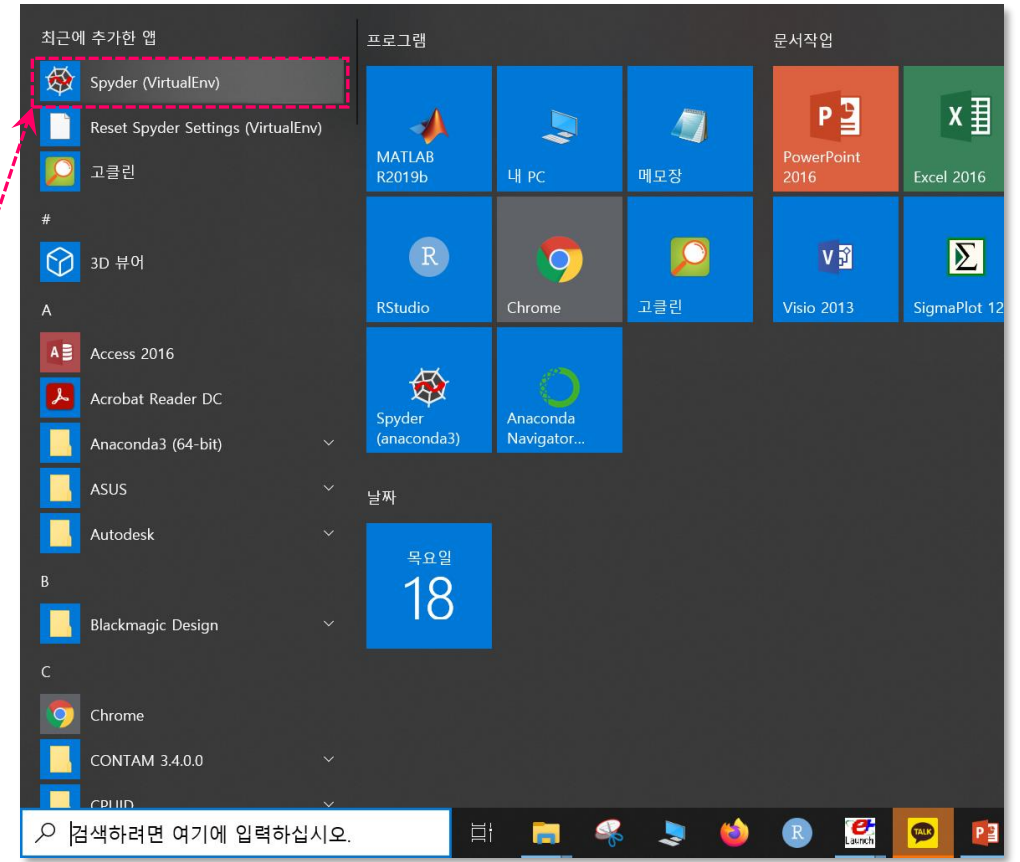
최근에 추가한 앱

Spyder (VirtualEnv)

Reset Spyder Settings (VirtualEnv)

고클린

#

3D 뷰어

A

Access 2016

Acrobat Reader DC

Anaconda3 (64-bit)

ASUS

Autodesk

B

Blackmagic Design

C

Chrome

CONTAM 3.4.0.0

CPUID

프로그램

MATLAB R2019b

내 PC

메모장

RStudio

Chrome

고클린

Spyder (anaconda3)

Anaconda Navigator...

날짜

목요일

18

문서작업

PowerPoint 2016

Excel 2016

Visio 2013

SigmaPlot 12

검색하려면 여기에 입력하십시오.

TALK